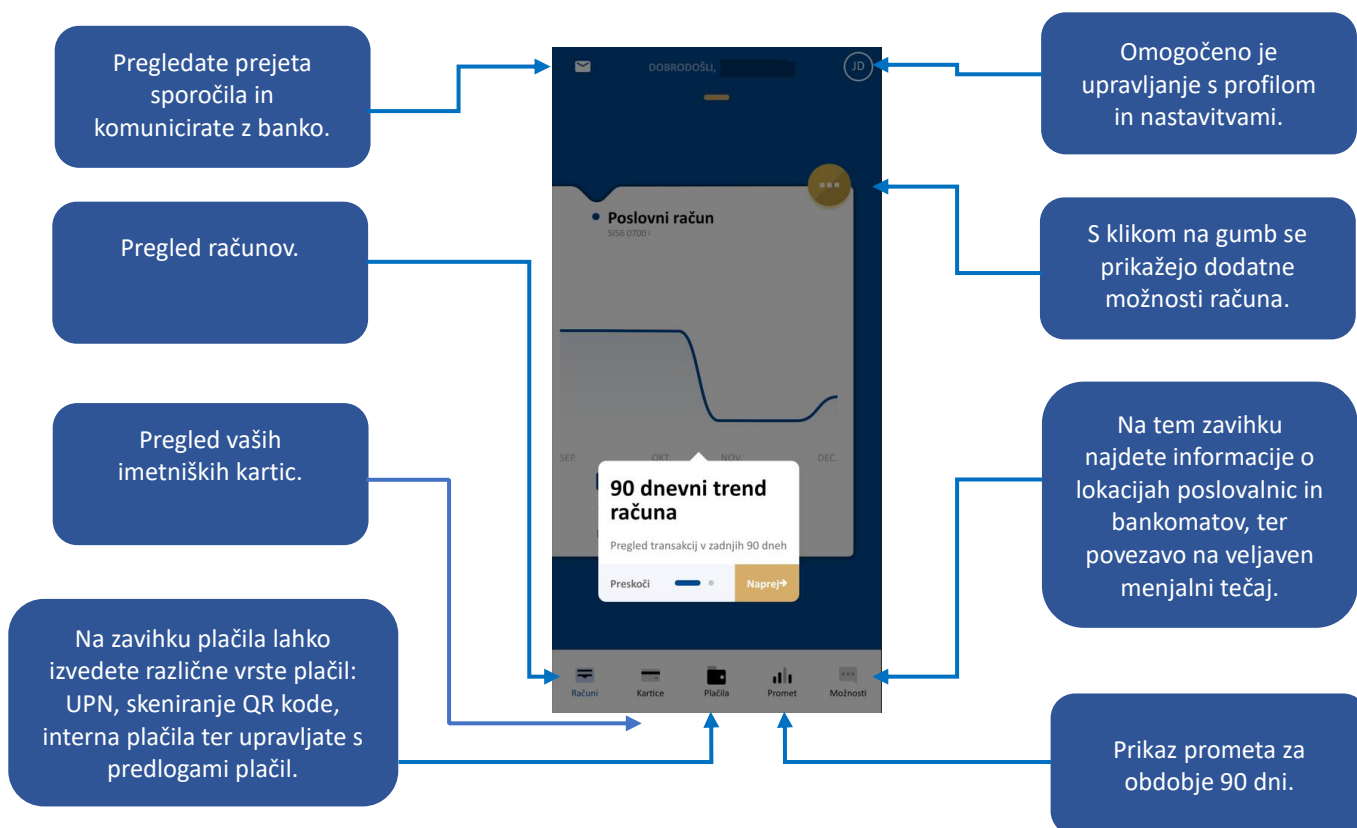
Pregledate prejeta sporočila in komunicirate z banko.

DOBRODOŠLI,

JD

Omogočeno je upravljanje s profilom in nastavitvami.

Pregled računov.

Poslovni račun

SI56 0700

S klikom na gumb se prikažejo dodatne možnosti računa.

Pregled vaših imetniških kartic.

SEP.

OKT.

NOV.

DEC.

90 dnevni trend računa

Pregled transakcij v zadnjih 90 dneh

Preskoči

Naprej

Na tem zavihku najdete informacije o lokacijah poslovalnic in bankomatov, ter povezavo na veljaven menjalni tečaj.

Na zavihku plačila lahko izvedete različne vrste plačil: UPN, skeniranje QR kode, interna plačila ter upravljate s predlogami plačil.

Računi

Kartice

Plačila

Promet

Možnosti

Prikaz prometa za obdobje 90 dni.